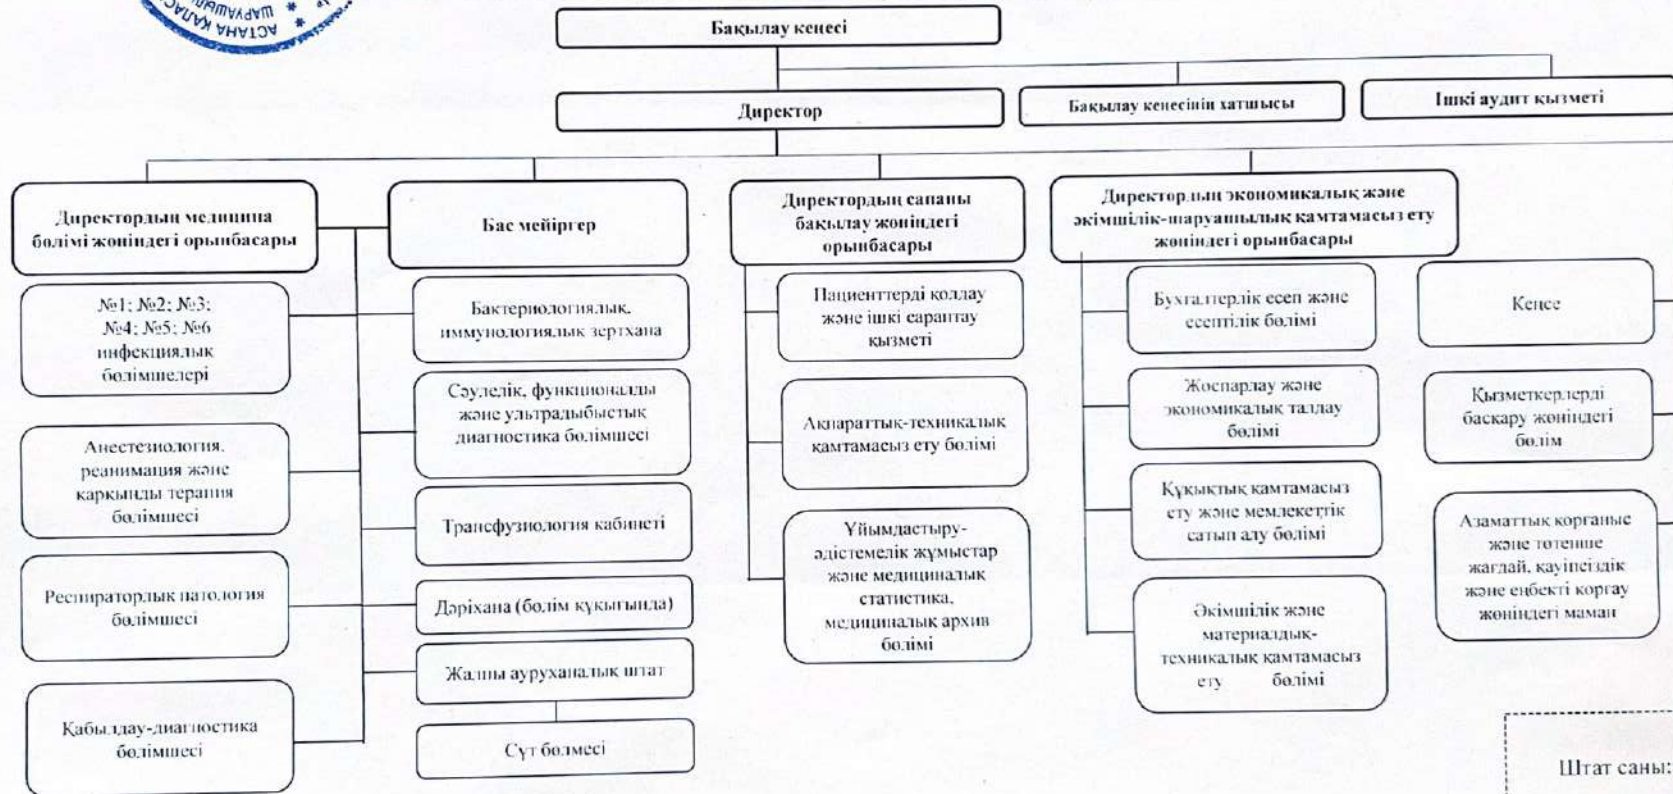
АСТАНА ҚАЛАС ШАРУАШЫ

Бақылау кеңесі

Директор

Бақылау кеңесінің хатшысы

Ішкі аудит қызметі

Директордың медицина бөлімі жөніндегі орынбасары

Бас мейіргер

Директордың сапаны бақылау жөніндегі орынбасары

Директордың экономикалық және әкімшілік-шаруашылық қамтамасыз ету жөніндегі орынбасары

№1; №2; №3; №4; №5; №6 инфекциялық бөлімшелері

Анестезиология, реанимация және қарқынды терапия бөлімшесі

Респираторлық патология бөлімшесі

Қабылдау-диагностика бөлімшесі

Бактериологиялық, иммунологиялық зертхана

Сәулелік, функционалды және ультрадыбыстық диагностика бөлімшесі

Трансфузиология кабинеті

Дәріхана (бөлім құқығында)

Жалпы ауруханалық штат

Сүт бөлмесі

Пациенттерді қолдау және ішкі сараптау қызметі

Ақпараттық-техникалық қамтамасыз ету бөлімі

Ұйымдастыру-әдістемелік жұмыстар және медициналық статистика, медициналық архив бөлімі

Бухгалтерлік есеп және есептілік бөлімі

Жоспарлау және экономикалық талдау бөлімі

Құқықтық қамтамасыз ету және мемлекеттік сатып алу бөлімі

Әкімшілік және материалдық-техникалық қамтамасыз ету бөлімі

Кеңсе

Қызметкерлерді басқару жөніндегі бөлім

Азаматтық қорғаныс және төтенше жағдай, қауіпсіздік және еңбекті қорғау жөніндегі маман

Штат саны: